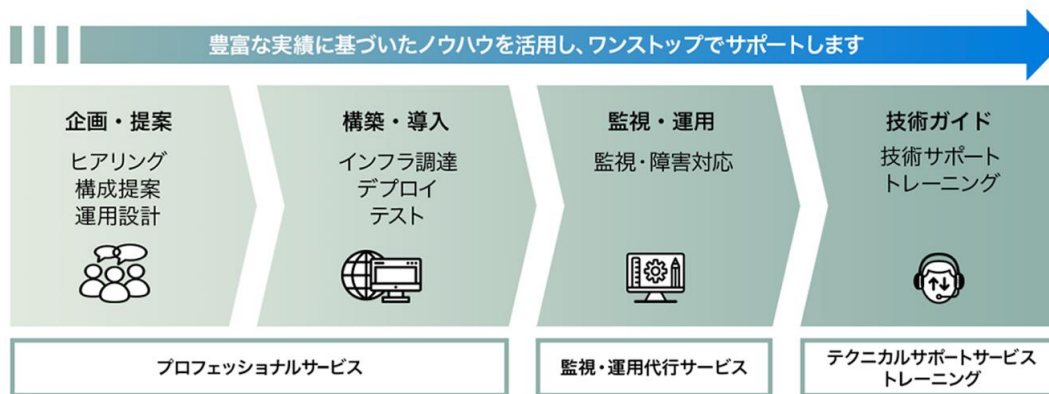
豊富な実績に基づいたノウハウを活用し、ワンストップでサポートします

企画・提案
ヒアリング
構成提案
運用設計

構築・導入
インフラ調達
デプロイ
テスト

監視・運用
監視・障害対応

技術ガイド
技術サポート
トレーニング

プロフェッショナルサービス

監視・運用代行サービス

テクニカルサポートサービス
トレーニング